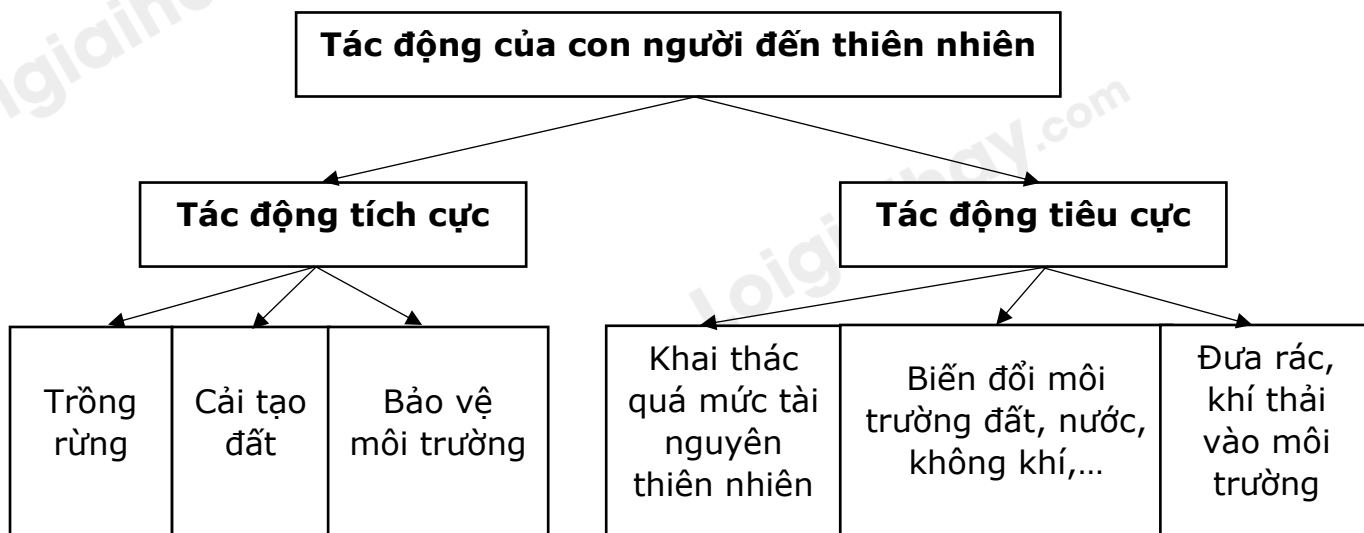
Tác động của con người đến thiên nhiên

Tác động tích cực

Tác động tiêu cực

Trồng rừng

Cải tạo đất

Bảo vệ môi trường

Khai thác quá mức tài nguyên thiên nhiên

Biến đổi môi trường đất, nước, không khí,…

Đưa rác, khí thải vào môi trường

Loigiaihay.com